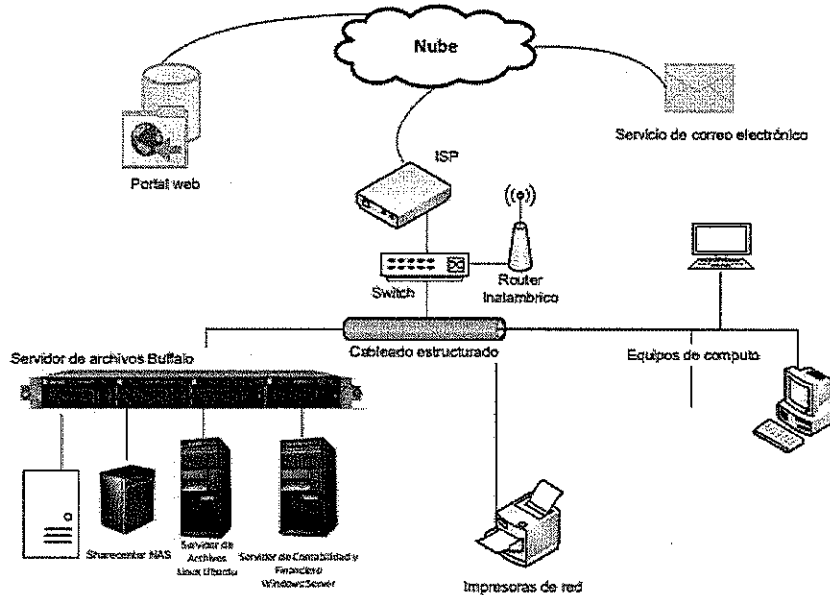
Nube

Portal web

Servicio de correo electrónico

ISP

Switch

Router Inalambrico

Servidor de archivos Buffalo

Cableado estructurado

Equipos de computo

Sharecenter NAS

Servidor de Archivos Linux Ubuntu

Servidor de Contabilidad y Financiero WindowsServer

Impresoras de red